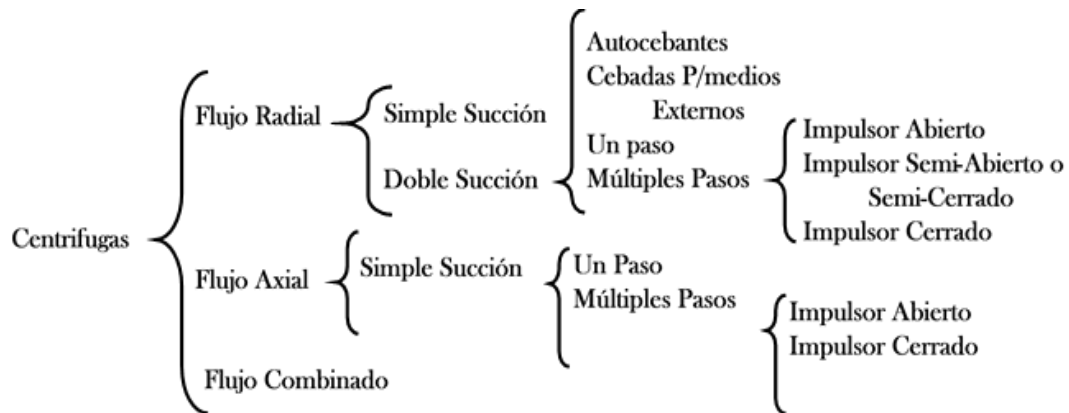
Centrifugas

Flujo Radial

Simple Succión

Doble Succión

Autocebantes
Cebadas P/medios Externos
Un paso
Múltiples Pasos

Impulsor Abierto
Impulsor Semi-Abierto o Semi-Cerrado
Impulsor Cerrado

Flujo Axial

Simple Succión

Un Paso
Múltiples Pasos

Impulsor Abierto
Impulsor Cerrado

Flujo Combinado